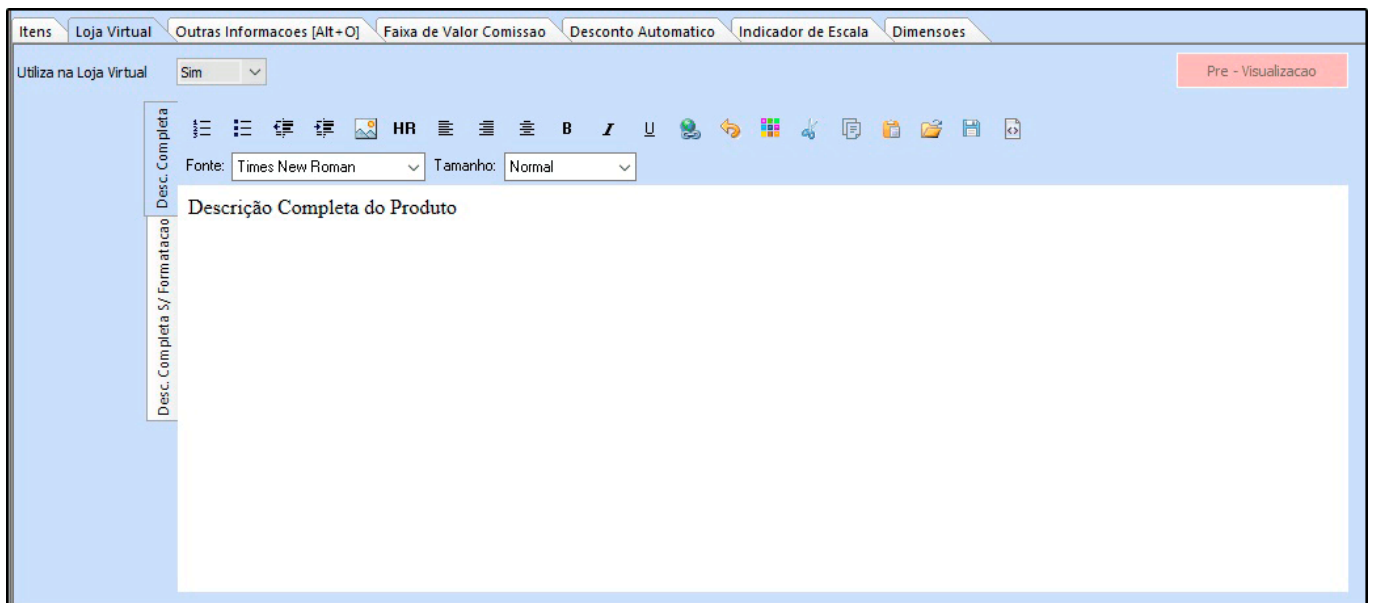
Itens | Loja Virtual | Outras Informacoes [Alt+O] | Faixa de Valor Comissao | Desconto Automatico | Indicador de Escala | Dimensoes

Utiliza na Loja Virtual Sim

Pre - Visualizacao

Desc. Completa

Desc. Completa S/ Formatacao

HR B I U

Fonte: Times New Roman Tamanho: Normal

Descrição Completa do Produto